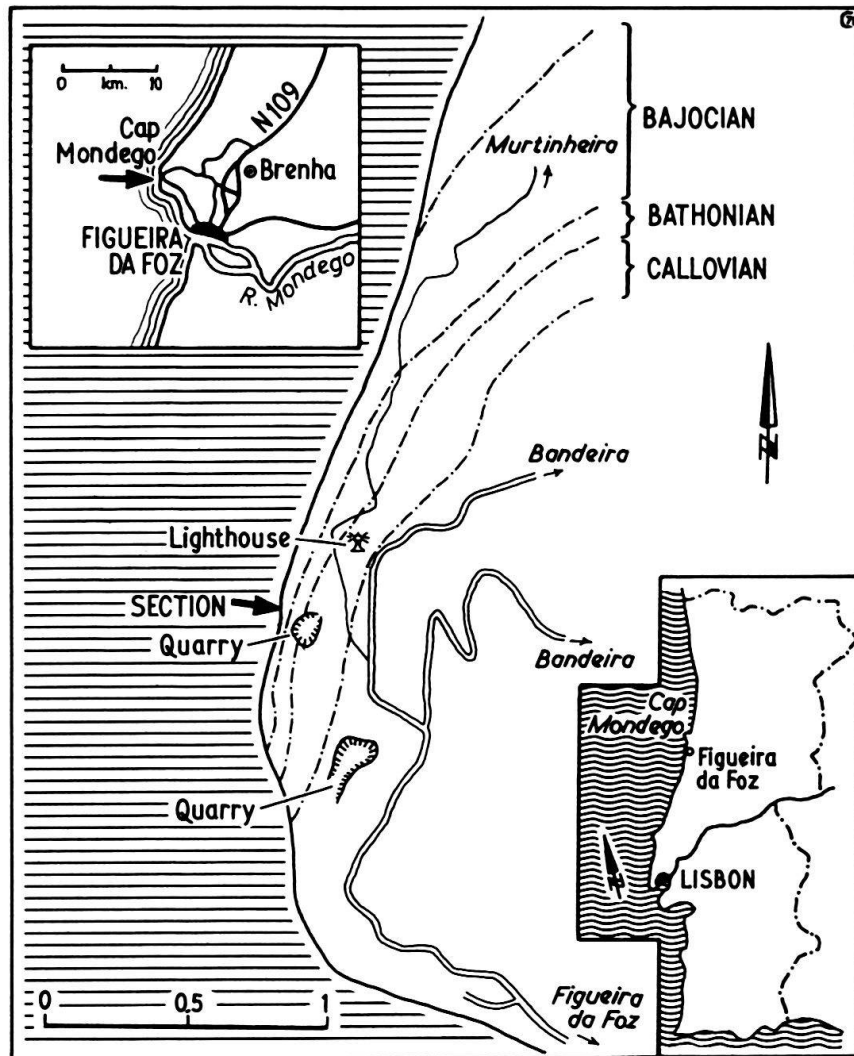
0 km. 10

Cap Mondego

N109

Brenha

FIGUEIRA DA FOZ

R. Mondego

Murtinheira

BAJOCIAN

BATHONIAN

CALLOVIAN

N

Bandeira

Lighthouse

SECTION

Quarry

Bandeira

Cap Mondego

Figueira da Foz

Quarry

N

LISBON

0 0.5 1

Figueira da Foz